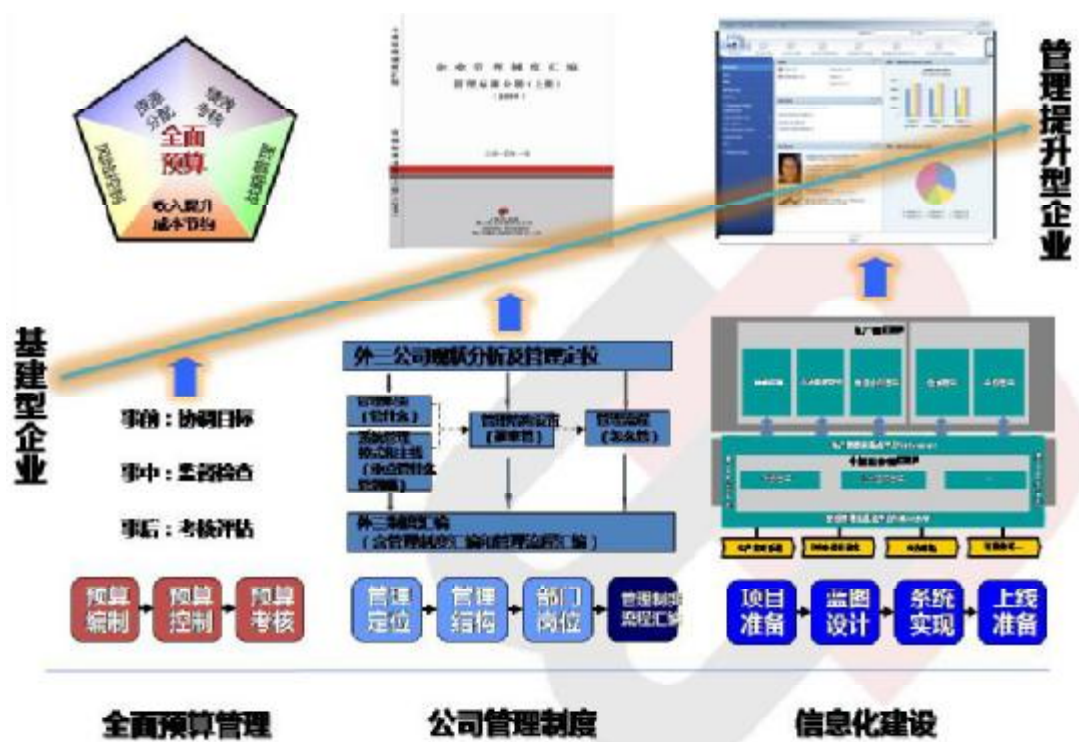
管理提升型企业

资源分配

绩效考核

全面预算

收入提升成本节约

基建型企业

事前：协调目标

事中：监督检查

事后：考核评估

预算编制

预算控制

预算考核

外三公司现状分析及管理定位

外三制度汇编（含管理制度汇编和管理流程汇编）

管理定位

管理结构

部门岗位

管理制度流程汇编

项目准备

蓝图设计

系统实现

上线准备

全面预算管理

公司管理制度

信息化建设